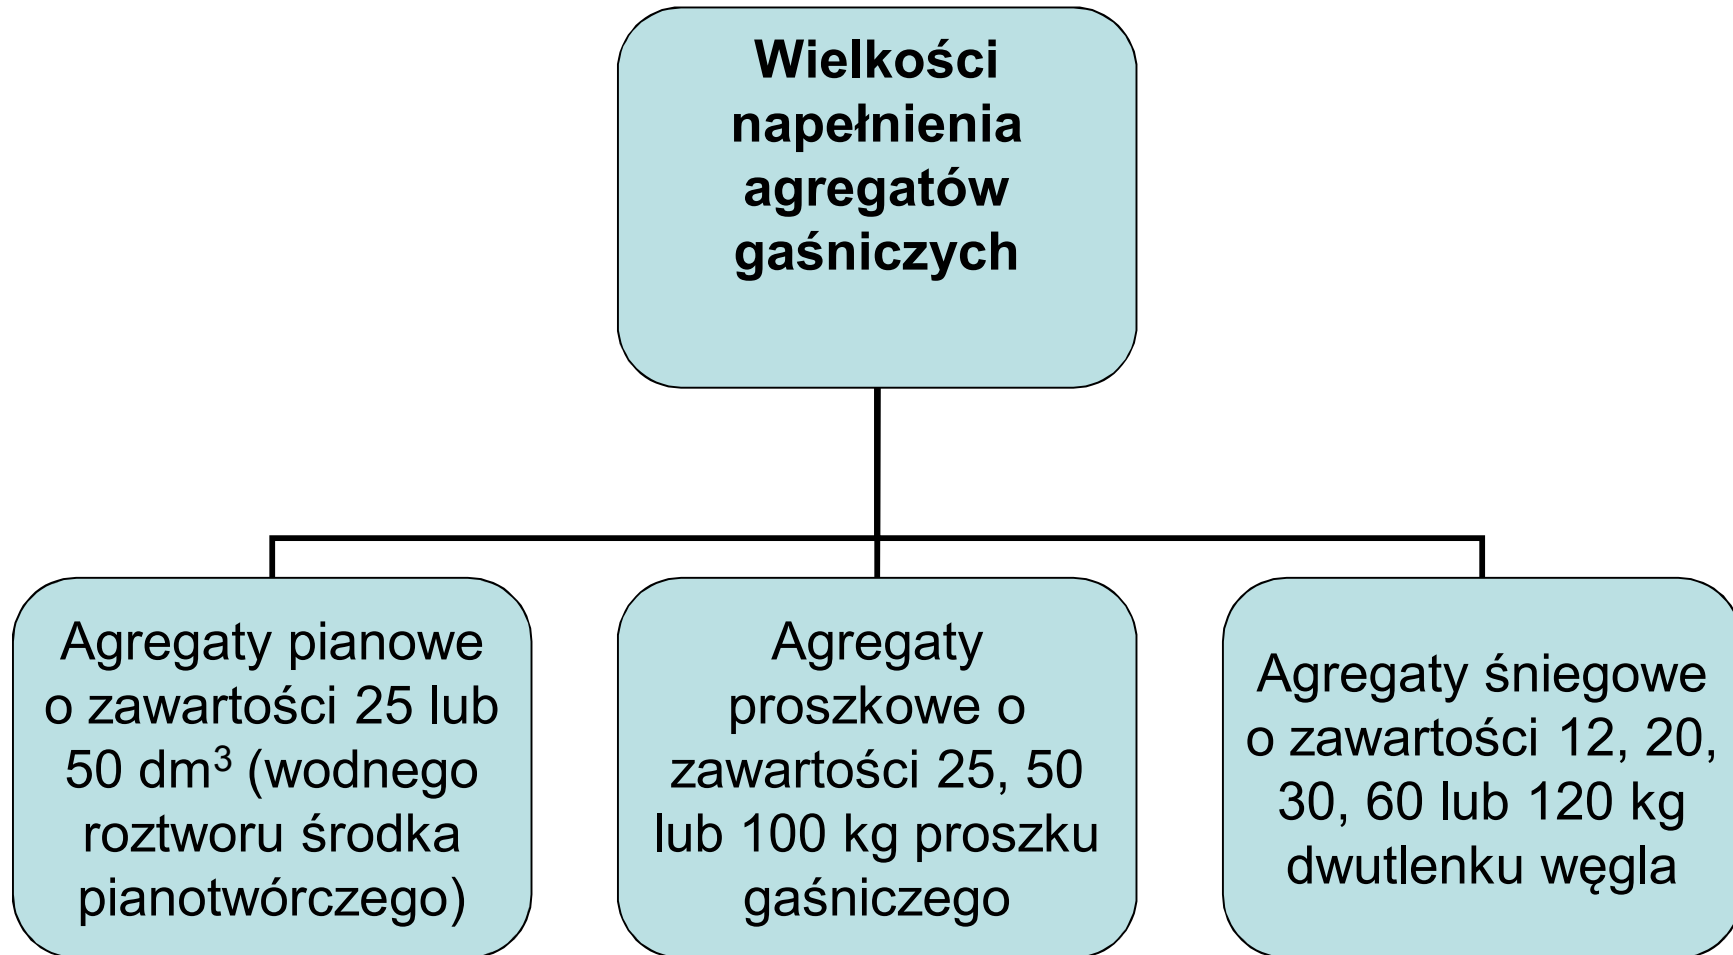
Wielkości napełnienia agregatów gaśniczych

Agregaty pianowe o zawartości 25 lub 50 dm$^3$ (wodnego roztworu środka pianotwórczego)

Agregaty proszkowe o zawartości 25, 50 lub 100 kg proszku gaśniczego

Agregaty śniegowe o zawartości 12, 20, 30, 60 lub 120 kg dwutlenku węgla